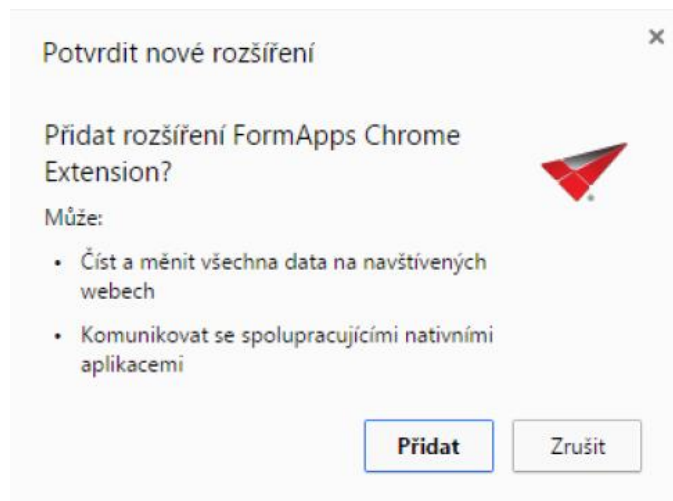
Potvrdit nové rozšíření

×

Přidat rozšíření FormApps Chrome Extension?

Může:

- Číst a měnit všechna data na navštívených webech
- Komunikovat se spolupracujícími nativními aplikacemi

Přidat

Zrušit